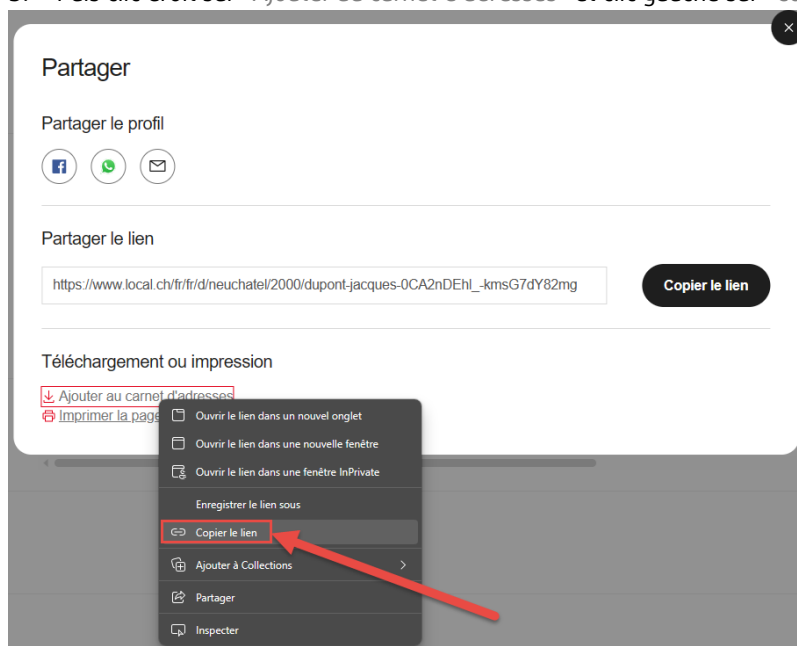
Partager

Partager le profil

Partager le lien

https://www.local.ch/fr/fr/d/neuchatel/2000/dupont-jacques-0CA2nDEhl_-kmsG7dY82mg

Copier le lien

Téléchargement ou impression

Ajouter au carnet d'adresses

Imprimer la page

Ouvrir le lien dans un nouvel onglet

Ouvrir le lien dans une nouvelle fenêtre

Ouvrir le lien dans une fenêtre InPrivate

Enregistrer le lien sous

Copier le lien

Ajouter à Collections

Partager

Inspecter